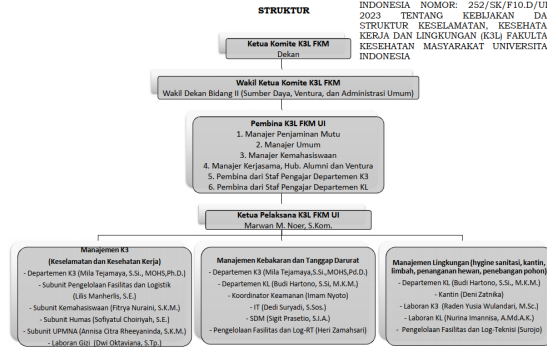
STRUKTUR

INDONESIA NOMOR: 252/SK/F10.D/UI 2023 TENTANG KEBIJAKAN DA STRUKTUR KESELAMATAN, KESEHATA KERJA DAN LINGKUNGAN (K3L) FAKULTA KESEHATAN MASYARAKAT UNIVERSITA INDONESIA

Ketua Komite K3L FKM
Dekan

Wakil Ketua Komite K3L FKM
Wakil Dekan Bidang II (Sumber Daya, Ventura, dan Administrasi Umum)

Pembina K3L FKM UI
1. Manajer Penjaminan Mutu
2. Manajer Umum
3. Manajer Kemahasiswaan
4. Manajer Kerjasama, Hub. Alumni dan Ventura
5. Pembina dari Staf Pengajar Departemen K3
6. Pembina dari Staf Pengajar Departemen KL

Ketua Pelaksana K3L FKM UI
Marwan M. Noer, S.Kom.

Manajemen K3
(Keselamatan dan Kesehatan Kerja)
- Departemen K3 (Mila Tejamaya, S.Si., MOHS,Ph.D.)
- Subunit Pengelolaan Fasilitas dan Logistik (Lilis Manherlis, S.E.)
- Subunit Kemahasiswaan (Fitrya Nuraini, S.K.M.)
- Subunit Humas (Sofiyatul Choiriyah, S.E.)
- Subunit UPMNA (Annisa Citra Rheeyaninda, S.K.M.)
- Laboran Gizi (Dwi Oktaviana, S.Tp.)

Manajemen Kebakaran dan Tanggap Darurat
- Departemen K3 (Mila Tejamaya,S.Si.,MOHS,Pd.D.)
- Departemen KL (Budi Hartono, S.Si., M.K.M.)
- Koordinator Keamanan (Imam Nyoto)
- IT (Dedi Suryadi, S.Sos.)
- SDM (Sigit Prasetio, S.I.A.)
- Pengelolaan Fasilitas dan Log-RT (Heri Zamahsari)

Manajemen Lingkungan (hygine sanitasi, kantin, limbah, penanganan hewan, penebangan pohon)
- Departemen KL (Budi Hartono, S.Si., M.K.M.)
- Kantin (Deni Zatnika)
- Laboran K3 (Raden Yusia Wulandari, M.Sc.)
- Laboran KL (Nurina Imannisa, A.Md.A.K.)
- Pengelolaan Fasilitas dan Log-Teknisi (Surojo)